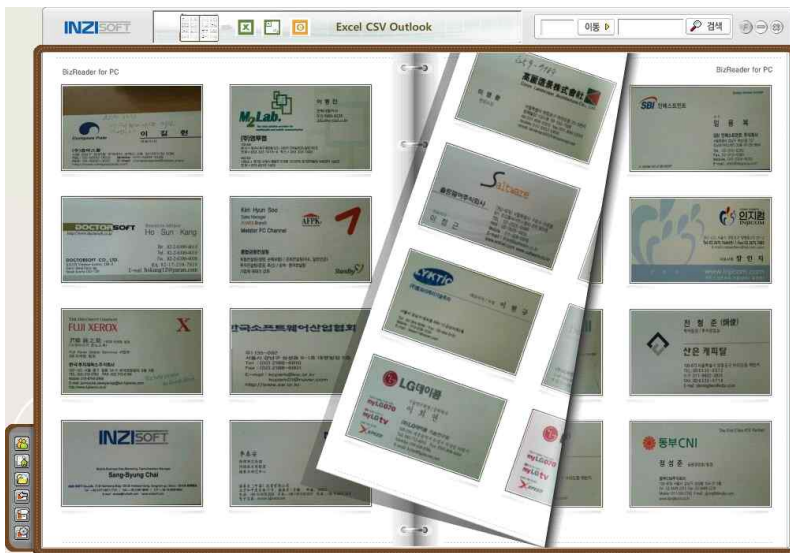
INZISOFT

Excel CSV Outlook

이동

검색

BizReader for PC

BizReader for PC

이 일 헌

M2Lab.

SBI

임 용 재

DOCTORSOFT

Ho Gun Kang

Kim Hyun Soo

인지컴

FUJI XEROX

X

한국소프트웨어산업협회

전 형 준

산은 캐피탈

INZISOFT

Sang-Byung Choi

동부CNI

LG데이콤

myLG070

myLG tv

Sitewise

KTF

高麗證券株式會社

이 명 규